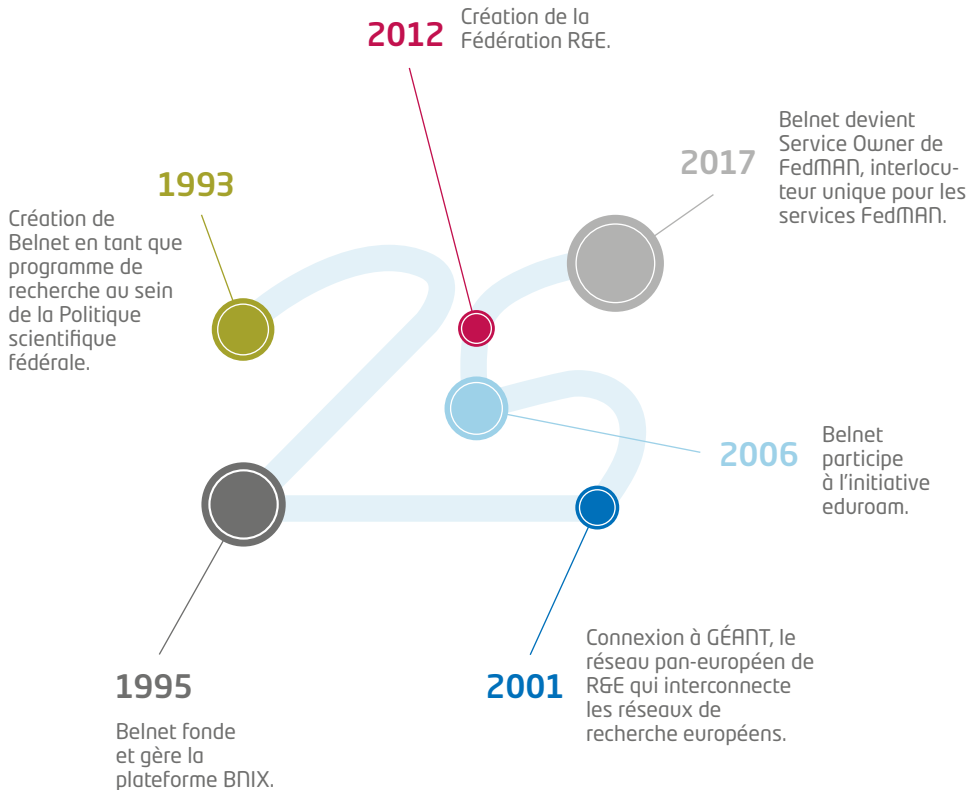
2012 Création de la Fédération R&E.

1993

Création de Belnet en tant que programme de recherche au sein de la Politique scientifique fédérale.

2017

Belnet devient Service Owner de FedMAN, interlocuteur unique pour les services FedMAN.

2006

Belnet participe à l'initiative eduroam.

1995

Belnet fonde et gère la plateforme BNIX.

2001

Connexion à GÉANT, le réseau pan-européen de R&E qui interconnecte les réseaux de recherche européens.